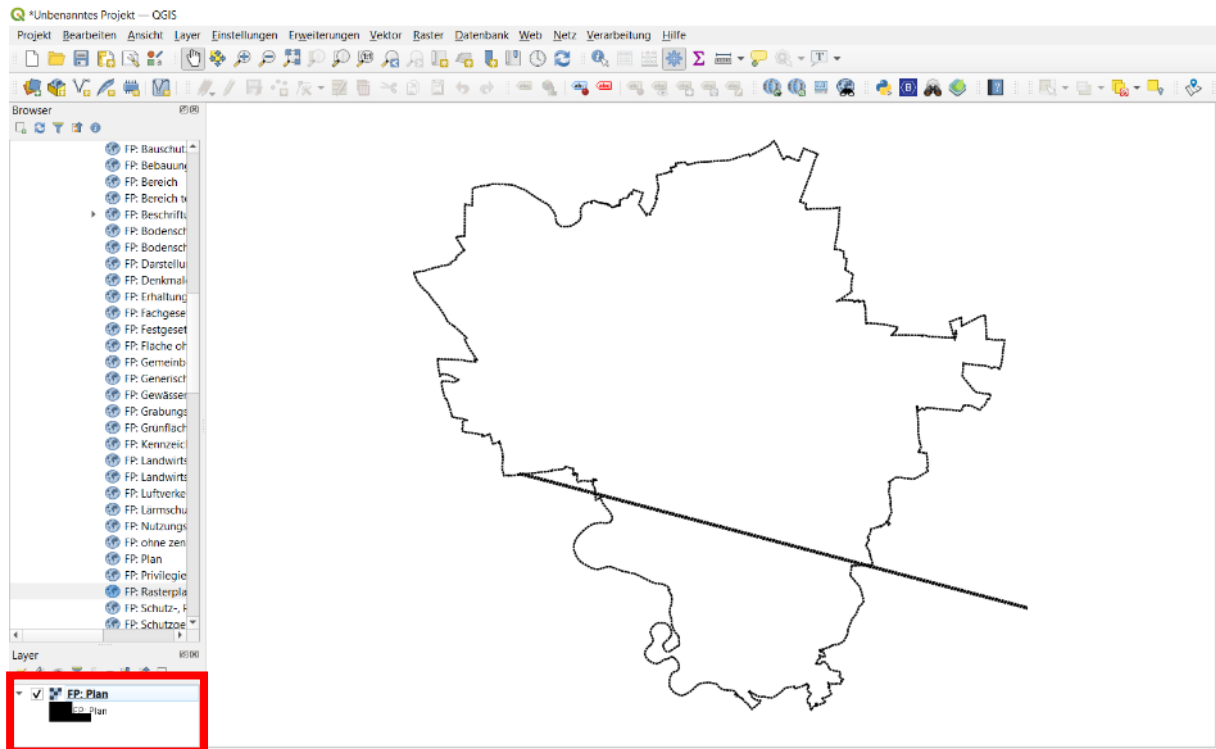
*Unbenanntes Projekt — QGIS

Projekt Bearbeiten Ansicht Layer Einstellungen Erweiterungen Vektor Raster Datenbank Web Netz Verarbeitung Hilfe

Browser

FP: Bauschut
FP: Bebauung
FP: Bereich
FP: Bereich te
FP: Beschriftu
FP: Bodensch
FP: Bodensch
FP: Darstellu
FP: Denkmal
FP: Erhaltung
FP: Fachgese
FP: Festgeset
FP: Fläche oh
FP: Gemeinb
FP: Generisch
FP: Gewässer
FP: Grabungs
FP: Grünflach
FP: Kennzeic
FP: Landwirts
FP: Landwirts
FP: Luftverke
FP: Lärmschu
FP: Nutzungs
FP: ohne zen
FP: Plan
FP: Privilegie
FP: Rasterpla
FP: Schutz-, F
FP: Schutzge

Layer

FP: Plan
FP_Plan